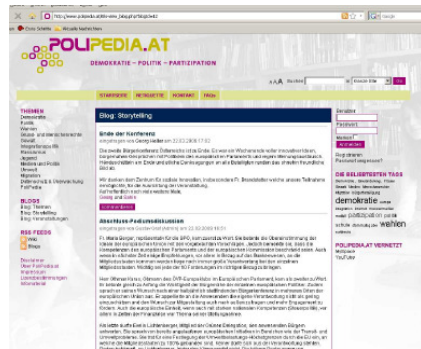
http://www.polipedia.at/

POLIPEDIA.AT

DEMOKRATIE – POLITIK – PARTIZIPATION

Suchen

STARTSEITE METASEITE KONTAKT FAQs

THEMEN
Demokratie
Europa
Wahlen
Staat
Jugend
Medien
Umwelt
Migration

BLOGS
Blog: Themen
Blog: Storytelling
Blog: Veranstaltungen

RSS FEEDS

Blog: Storytelling

Ende der Konferenz

Abschluss-Podiumsdiskussion

Benutzer
Passwort
Anmelden

DIE BELIEBTESTEN TAGS
demokratie
partizipation
wahlen

POLIPEDIA.AT VERNETZT
YouTube